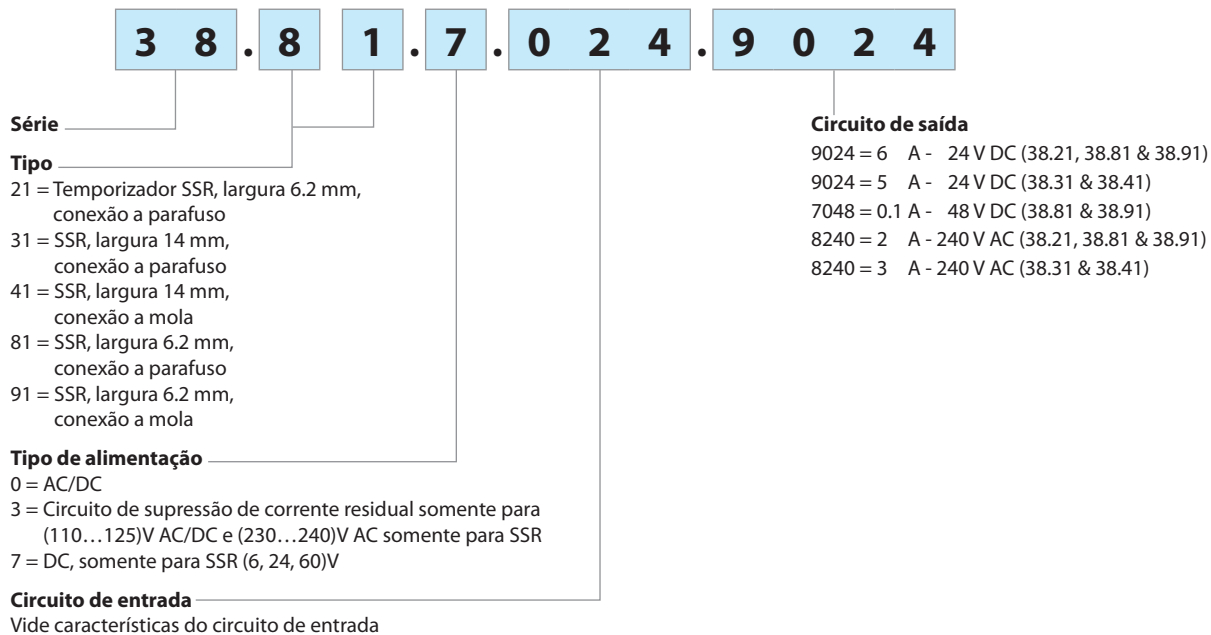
3 8 . 8 1 . 7 . 0 2 4 . 9 0 2 4

Série

Tipo
21 = Temporizador SSR, largura 6.2 mm, conexão a parafuso
31 = SSR, largura 14 mm, conexão a parafuso
41 = SSR, largura 14 mm, conexão a mola
81 = SSR, largura 6.2 mm, conexão a parafuso
91 = SSR, largura 6.2 mm, conexão a mola

Tipo de alimentação
0 = AC/DC
3 = Circuito de supressão de corrente residual somente para (110…125)V AC/DC e (230…240)V AC somente para SSR
7 = DC, somente para SSR (6, 24, 60)V

Circuito de entrada
Vide características do circuito de entrada

Circuito de saída
9024 = 6 A - 24 V DC (38.21, 38.81 & 38.91)
9024 = 5 A - 24 V DC (38.31 & 38.41)
7048 = 0.1 A - 48 V DC (38.81 & 38.91)
8240 = 2 A - 240 V AC (38.21, 38.81 & 38.91)
8240 = 3 A - 240 V AC (38.31 & 38.41)